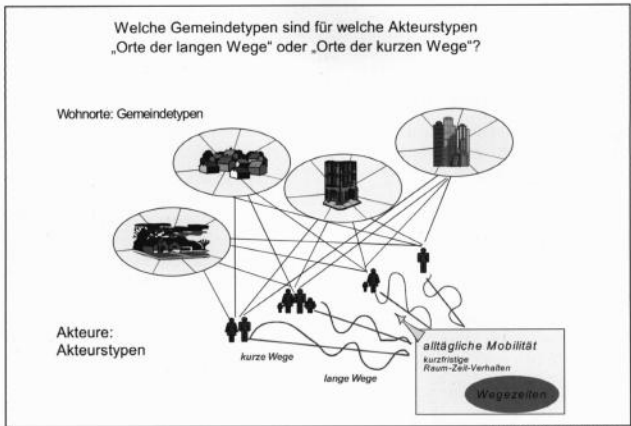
Welche Gemeindetypen sind für welche Akteurstypen „Orte der langen Wege“ oder „Orte der kurzen Wege“?

Wohnorte: Gemeindetypen

Akteure:
Akteurstypen

kurze Wege

lange Wege

alltägliche Mobilität
kurzfristige
Raum-Zeit-Verhalten

Wegezeiten